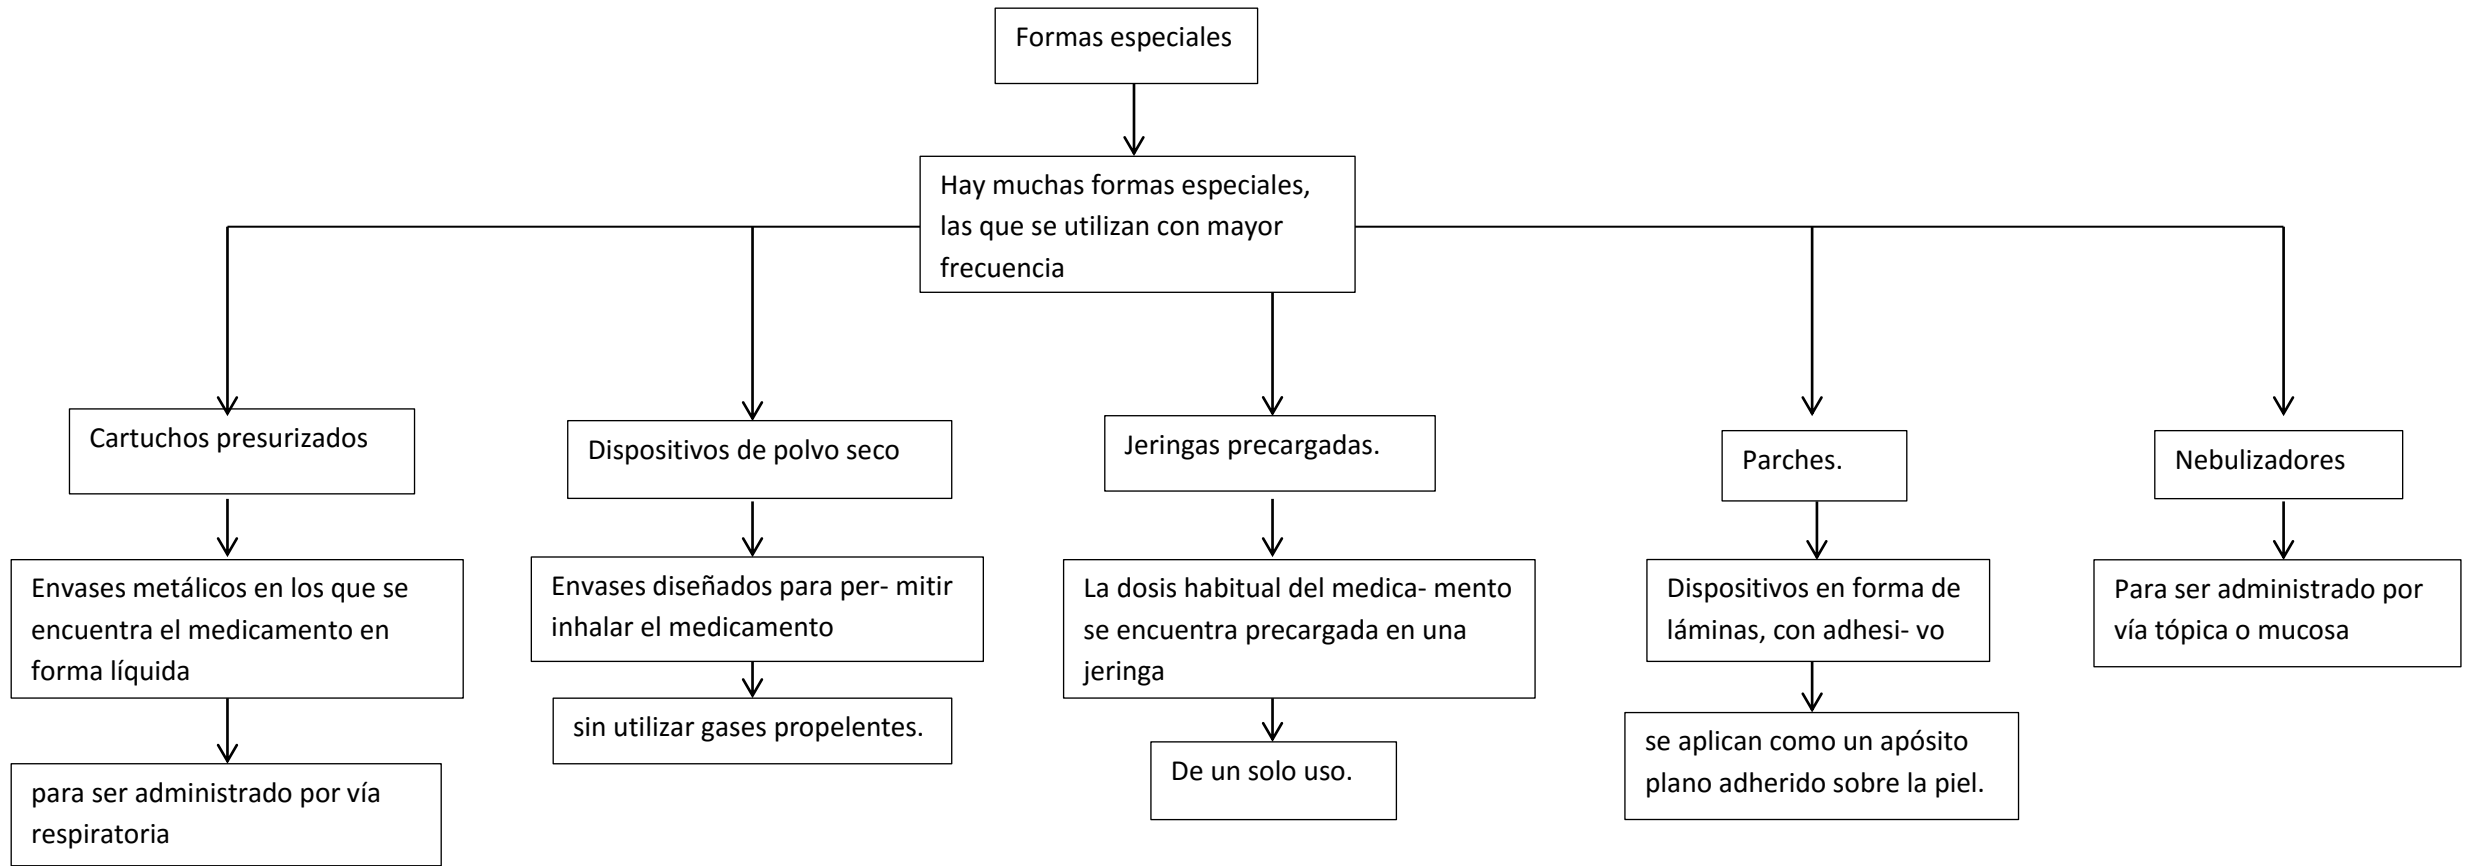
Formas especiales

Hay muchas formas especiales, las que se utilizan con mayor frecuencia

Cartuchos presurizados

Envases metálicos en los que se encuentra el medicamento en forma líquida

para ser administrado por vía respiratoria

Dispositivos de polvo seco

Envases diseñados para per- mitir inhalar el medicamento

sin utilizar gases propelentes.

Jeringas precargadas.

La dosis habitual del medica- mento se encuentra precargada en una jeringa

De un solo uso.

Parches.

Dispositivos en forma de láminas, con adhesi- vo

se aplican como un apósito plano adherido sobre la piel.

Nebulizadores

Para ser administrado por vía tópica o mucosa